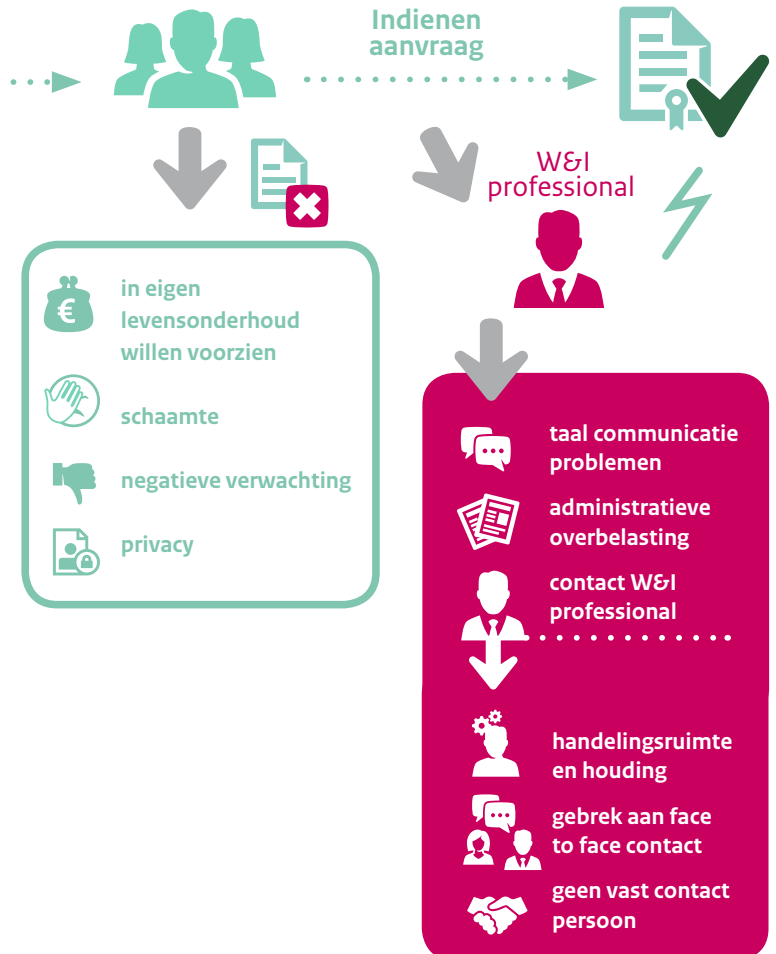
Indienen aanvraag

W&I professional

€

in eigen levensonderhoud willen voorzien

schaamte

negatieve verwachting

privacy

taal communicatie problemen

administratieve overbelasting

contact W&I professional

handelingsruimte en houding

gebrek aan face to face contact

geen vast contact persoon